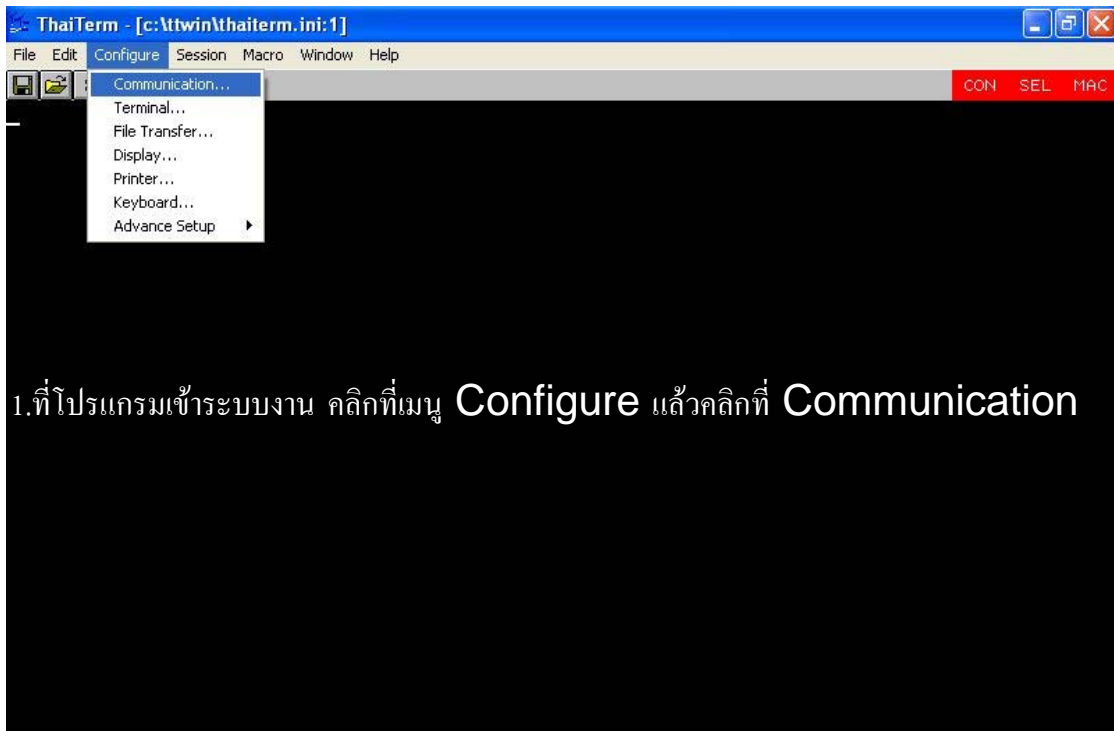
ThaiTerm - [c:\ttwin\thaiterm.ini:1]

File Edit Configure Session Macro Window Help

Communication...
Terminal...
File Transfer...
Display...
Printer...
Keyboard...
Advance Setup

CON SEL MAC

1.ที่โปรแกรมเข้าระบบงาน คลิกที่เมนู Configure แล้วคลิกที่ Communication